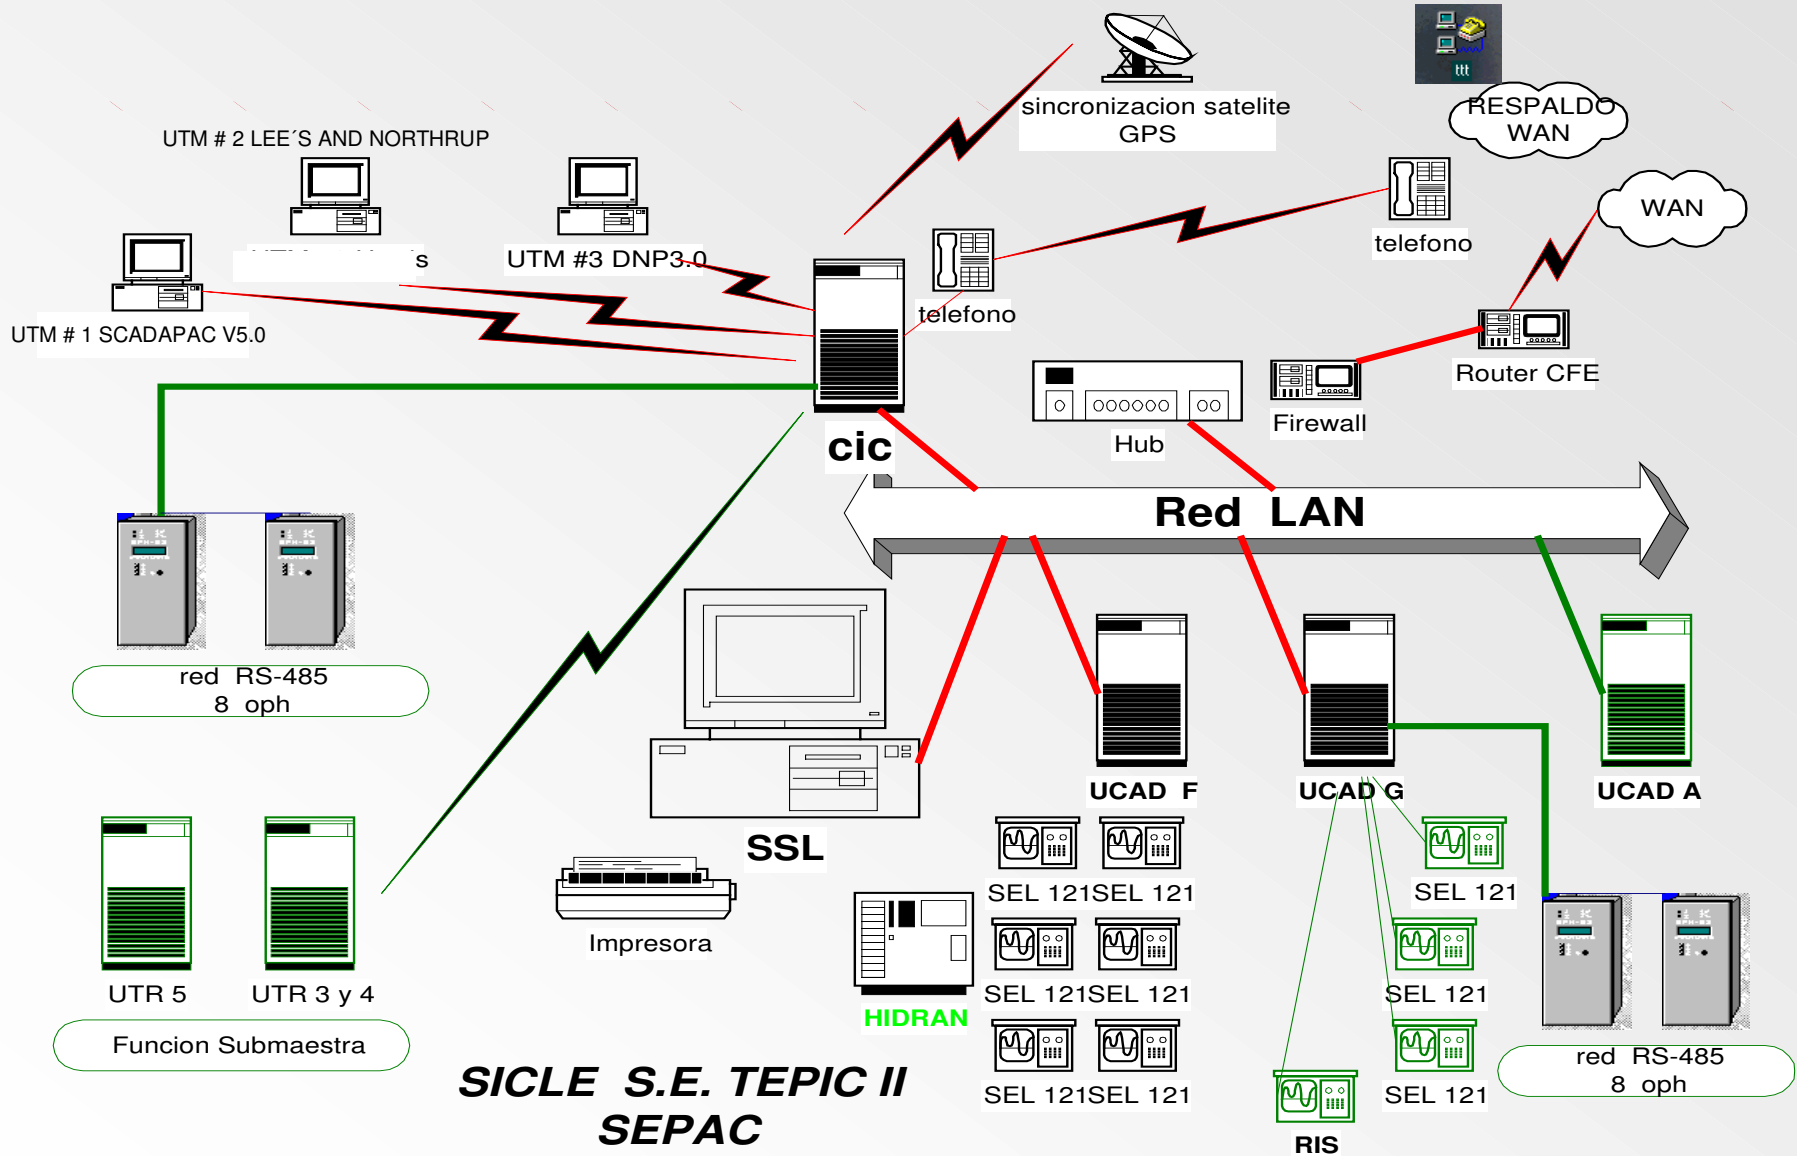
sincronizacion satelite
GPS

ttt

RESPALDO
WAN

UTM # 2 LEE´S AND NORTHRUP

WAN

telefono

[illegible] s

UTM #3 DNP3.0

UTM # 1 SCADAPAC V5.0

telefono

Router CFE

Hub

Firewall

cic

Red LAN

red RS-485
8 oph

SSL

UCAD F

UCAD G

UCAD A

SEL 121SEL 121

SEL 121

Impresora

UTR 5

UTR 3 y 4

HIDRAN

SEL 121SEL 121

SEL 121

Funcion Submaestra

SEL 121SEL 121

SEL 121

red RS-485
8 oph

SICLE S.E. TEPIC II
SEPAC

RIS